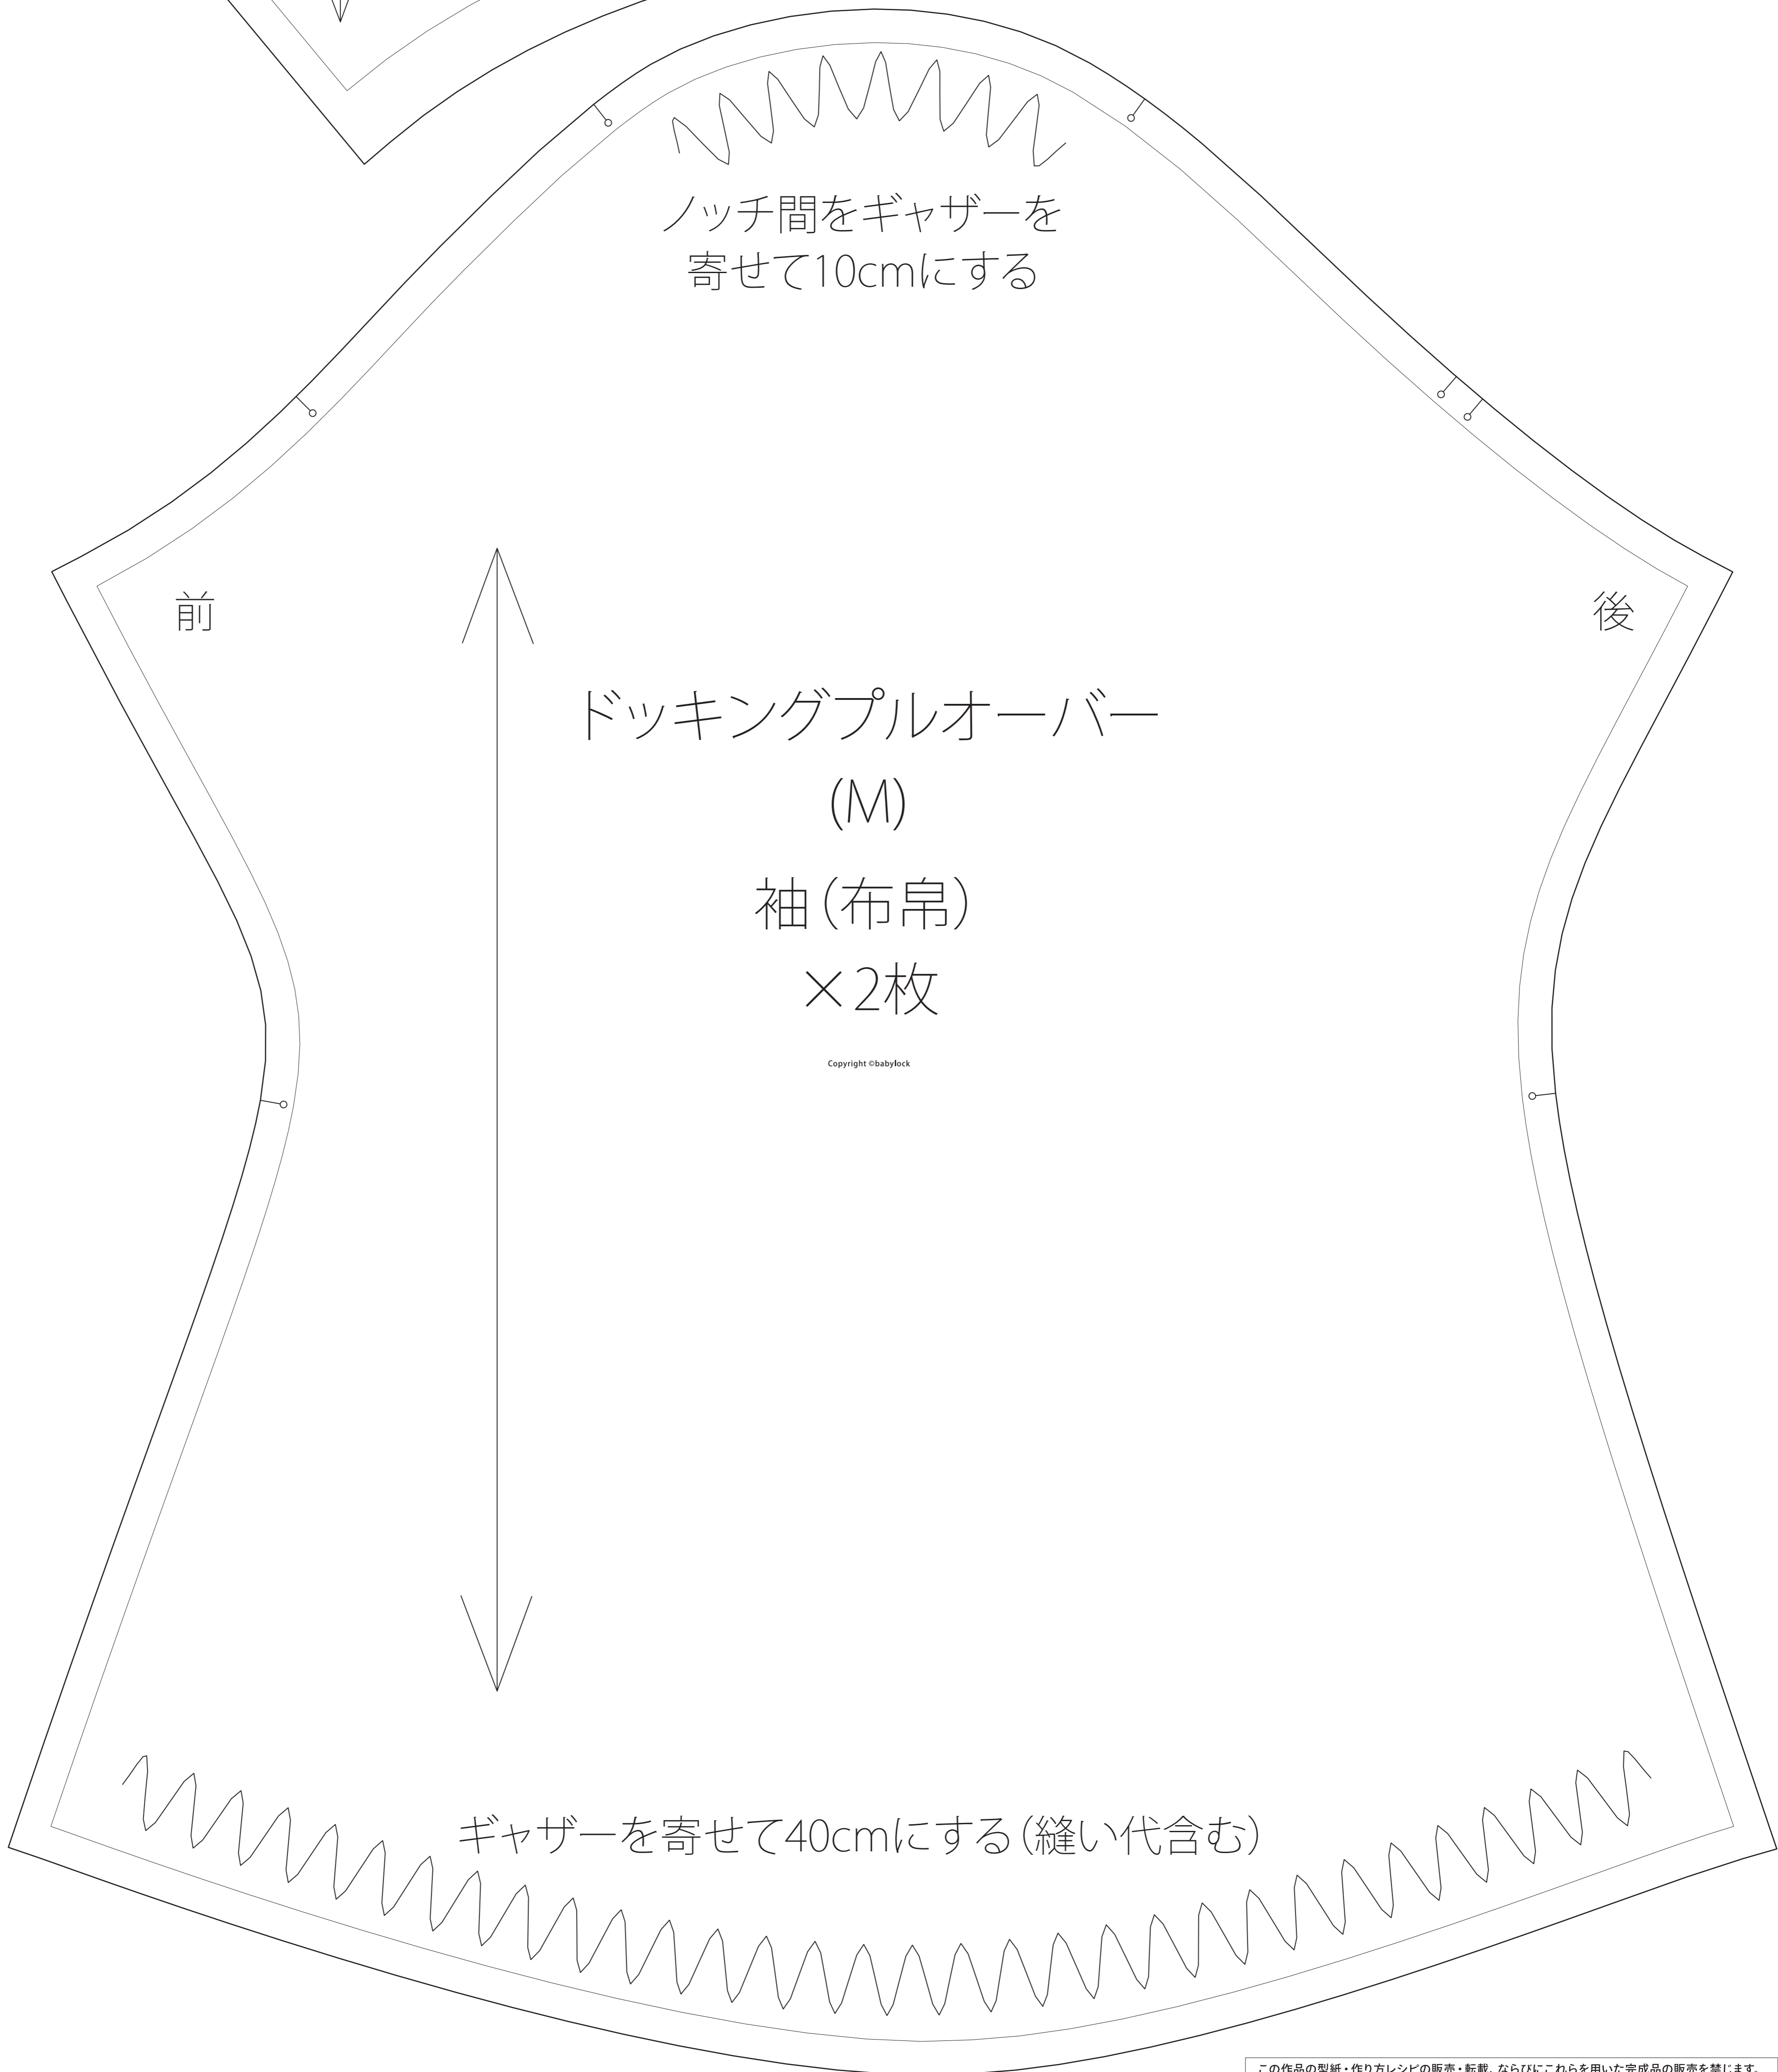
ノッチ間をギャザーを
寄せて10cmにする

前

後

ドッキングプルオーバー
(M)
袖(布帛)
×2枚

Copyright ©babylock

ギャザーを寄せて40cmにする(縫い代含む)

この作品の型紙・作り方レシピの販売・転載、ならびにこれらを用いた完成品の販売を禁じます。